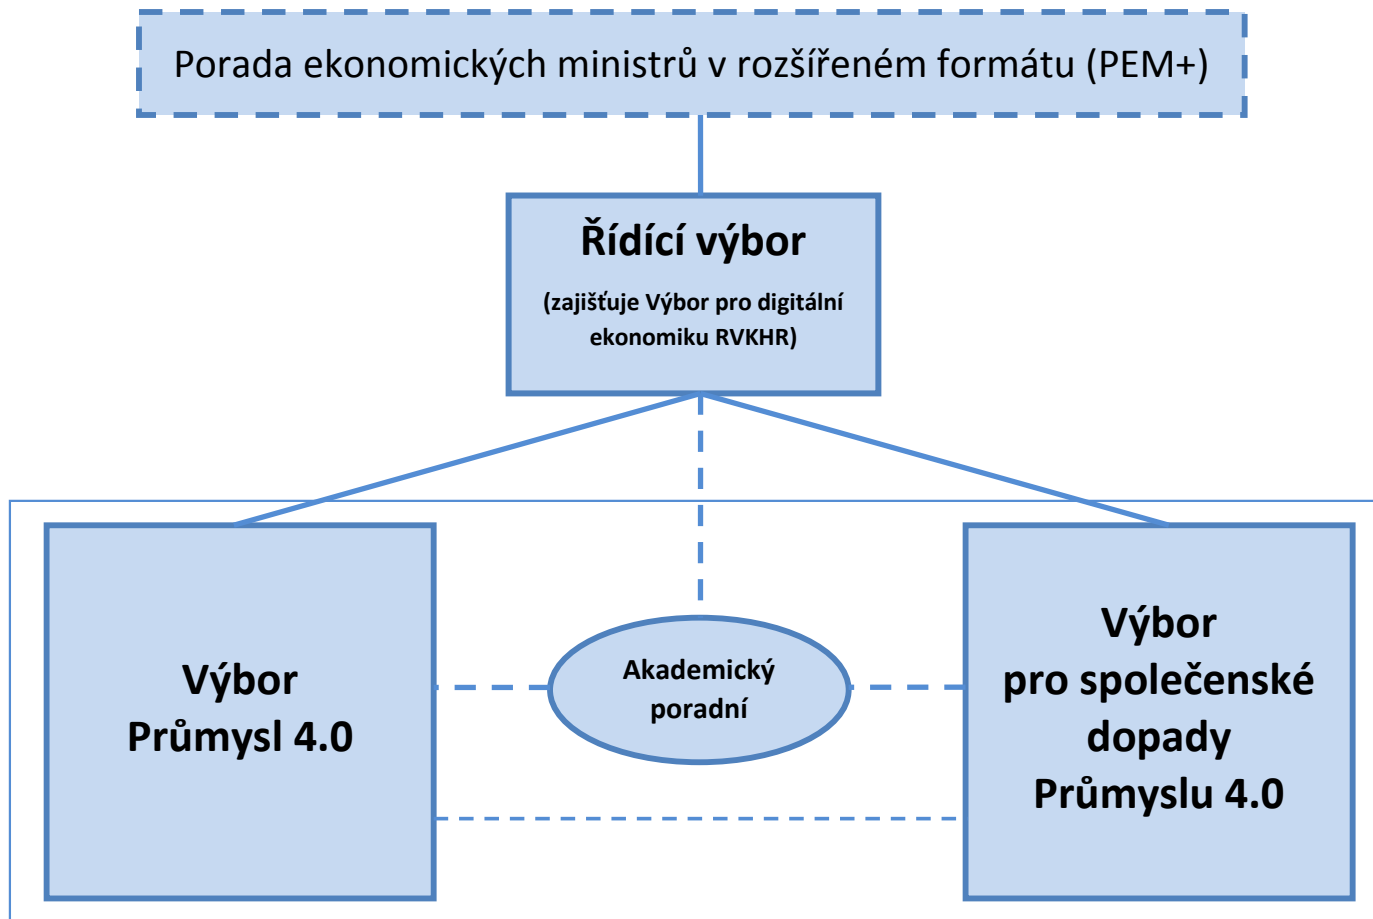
Porada ekonomických ministrů v rozšířeném formátu (PEM+)

Řídící výbor

(zajišťuje Výbor pro digitální ekonomiku RVKHR)

Výbor
Průmysl 4.0

Akademický poradní

Výbor
pro společenské dopady
Průmyslu 4.0